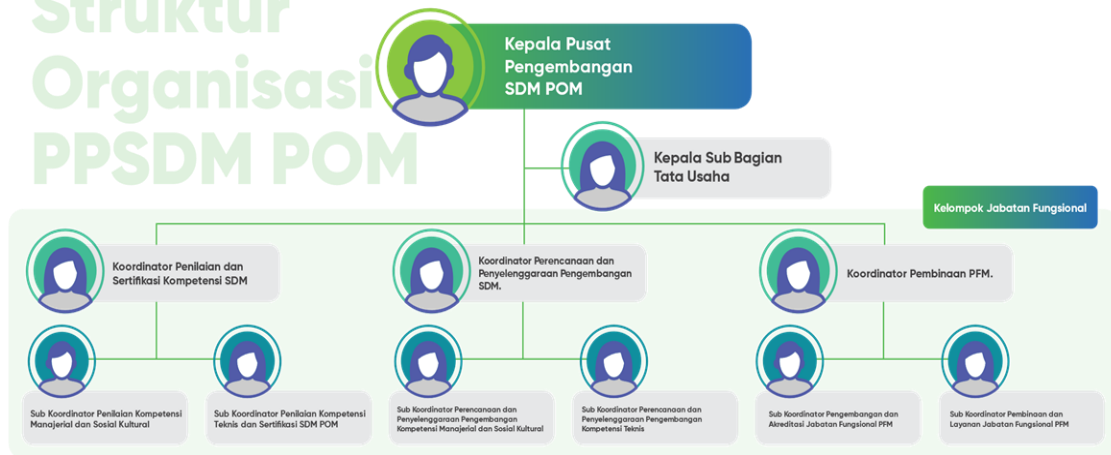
Struktur Organisasi PPSDM POM

Kepala Pusat Pengembangan SDM POM

Kepala Sub Bagian Tata Usaha

Kelompok Jabatan Fungsional

Koordinator Penilaian dan Sertifikasi Kompetensi SDM

Koordinator Perencanaan dan Penyelenggaraan Pengembangan SDM.

Koordinator Pembinaan PFM.

Sub Koordinator Penilaian Kompetensi Manajerial dan Sosial Kultural

Sub Koordinator Penilaian Kompetensi Teknis dan Sertifikasi SDM POM

Sub Koordinator Perencanaan dan Penyelenggaraan Pengembangan Kompetensi Manajerial dan Sosial Kultural

Sub Koordinator Perencanaan dan Penyelenggaraan Pengembangan Kompetensi Teknis

Sub Koordinator Pengembangan dan Akreditasi Jabatan Fungsional PFM

Sub Koordinator Pembinaan dan Layanan Jabatan Fungsional PFM